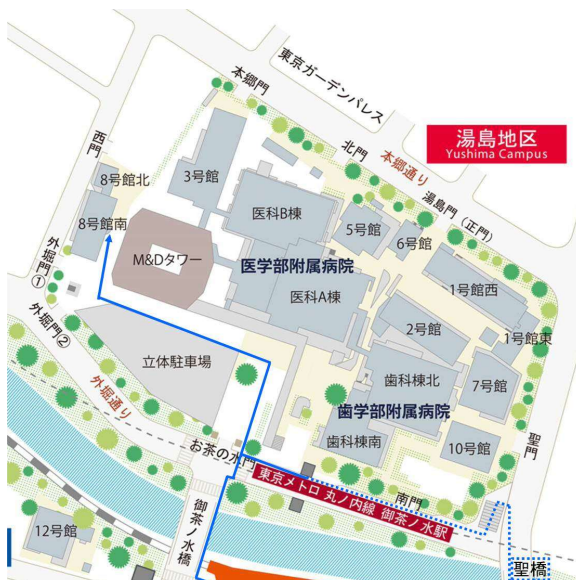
湯島地区
Yushima Campus

東京ガーデンパレス
本郷門
北門
本郷通り
湯島門（正門）
西門
8号館北
8号館南
3号館
医科B棟
5号館
6号館
M&Dタワー
医学部附属病院
医科A棟
1号館西
1号館東
外堀門①
外堀門②
2号館
立体駐車場
外堀通り
歯科棟北
7号館
歯学部附属病院
歯科棟南
10号館
聖門
お茶の水門
東京メトロ 丸ノ内線 御茶ノ水駅
南門
御茶ノ水橋
12号館
聖橋